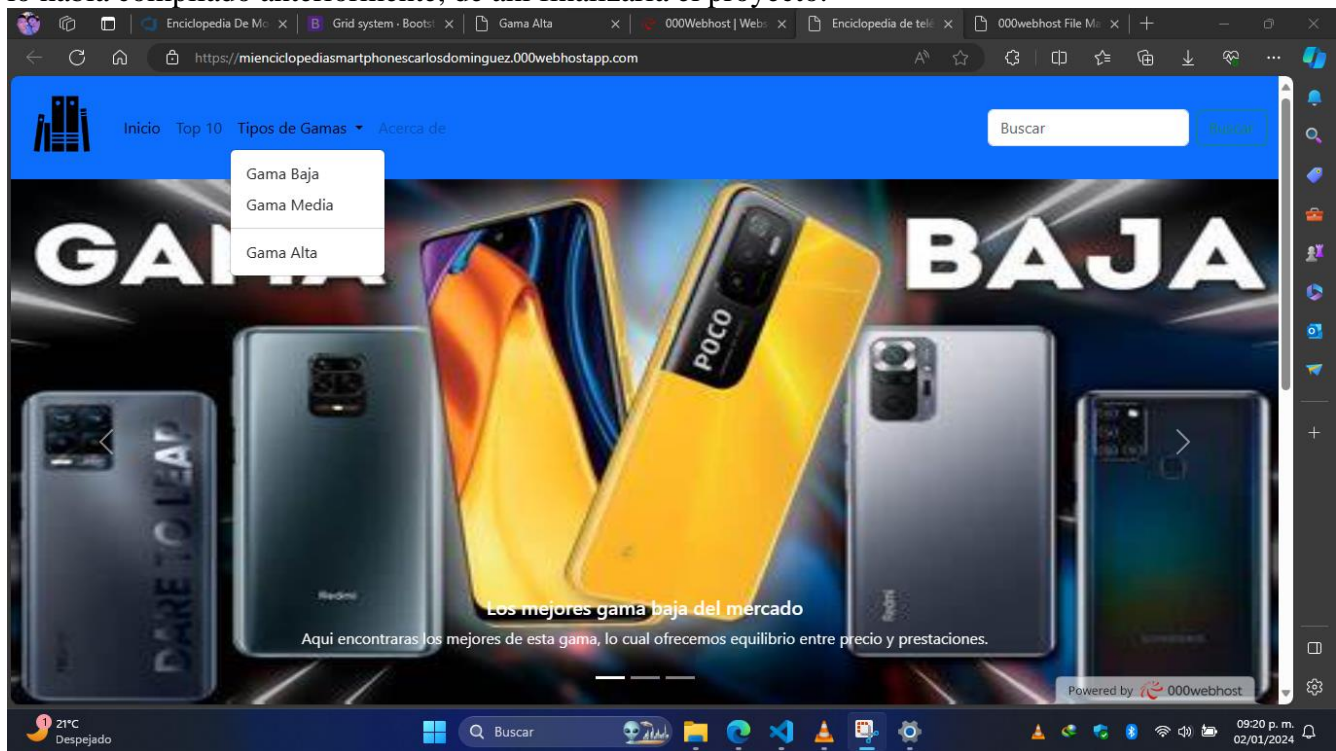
lo había compilado anteriormente, de ahí finalizaría el proyecto.

Enciclopedia De Mo ×
Grid system · Boots ×
Gama Alta ×
000Webhost | Web ×
Enciclopedia de tel ×
000webhost File Ma ×

https://mienciclopediasmartphonescarlosdominguez.000webhostapp.com

Inicio Top 10 Tipos de Gamas Acerca de
Buscar
Buscar

Gama Baja
Gama Media
Gama Alta

GAMA BAJA

POCO
DARE TO LEAP
Redmi

Los mejores gama baja del mercado
Aqui encontraras los mejores de esta gama, lo cual ofrecemos equilibrio entre precio y prestaciones.

Powered by 000webhost

21°C
Despejado
Buscar
09:20 p. m.
02/01/2024